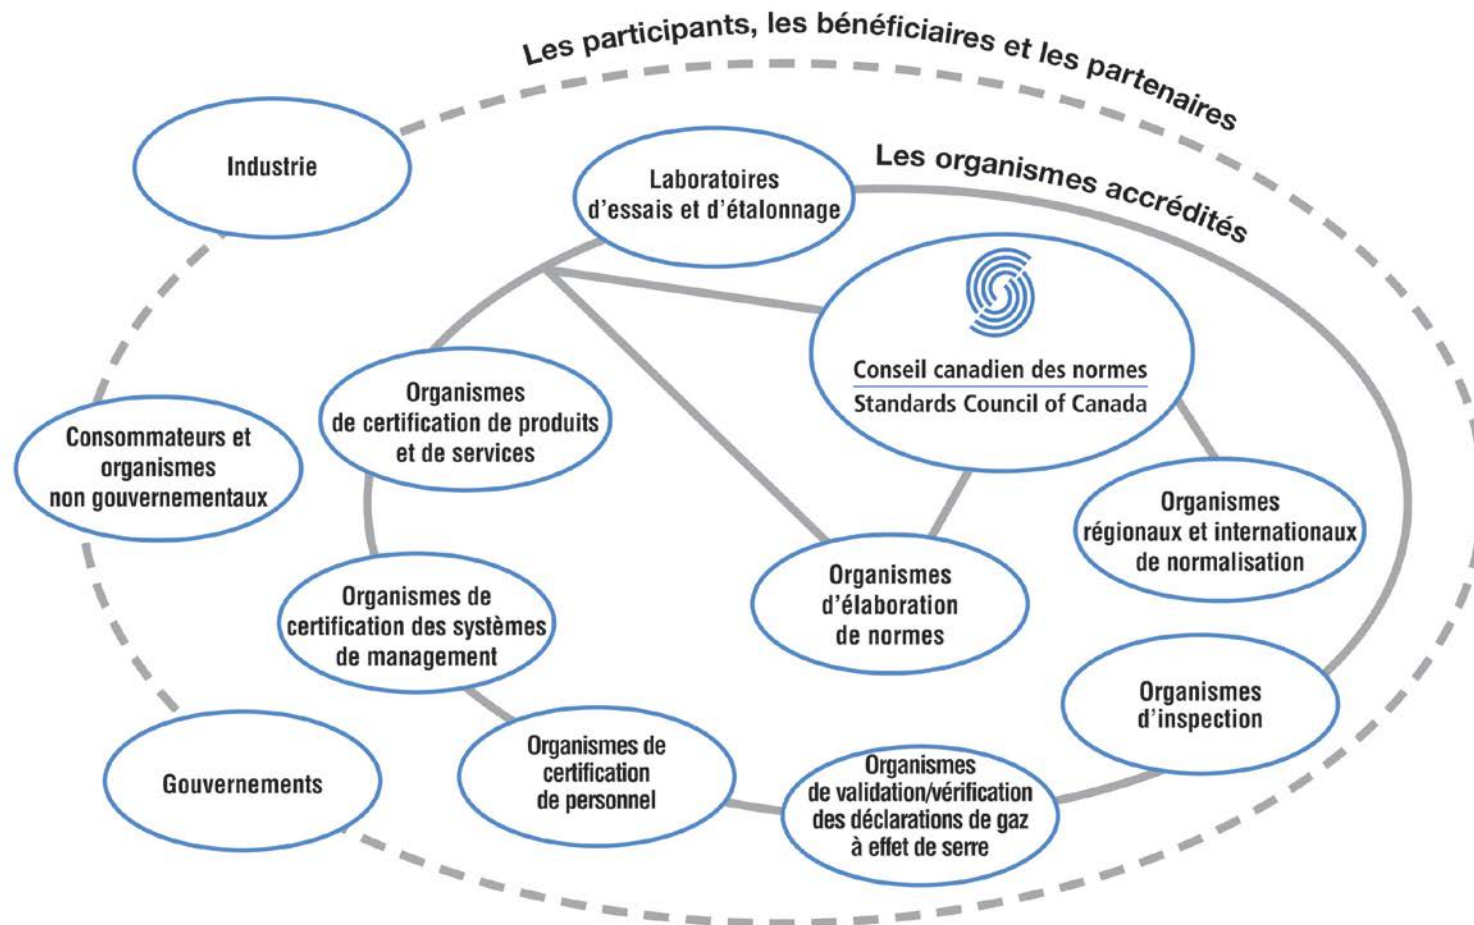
Les participants, les bénéficiaires et les partenaires

Les organismes accrédités

Industrie

Laboratoires d'essais et d'étalonnage

Conseil canadien des normes
Standards Council of Canada

Organismes de certification de produits et de services

Consommateurs et organismes non gouvernementaux

Organismes régionaux et internationaux de normalisation

Organismes d'élaboration de normes

Organismes de certification des systèmes de management

Organismes d'inspection

Gouvernements

Organismes de certification de personnel

Organismes de validation/vérification des déclarations de gaz à effet de serre